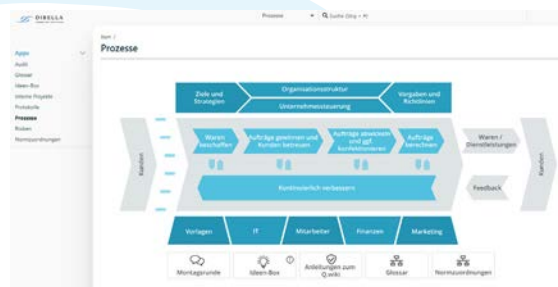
DIBELLA

Prozesse

Suche (Strg + K)

Apps

Audit

Glossar

Ideen-Box

Interne Projekte

Protokolle

Prozesse

Rollen

Normzuordnungen

Start /

Prozesse

Ziele und Strategien

Organisationsstruktur

Unternehmenssteuerung

Vorgaben und Richtlinien

Kunden

Waren beschaffen

Aufträge gewinnen und Kunden betreuen

Aufträge abwickeln und ggf. konfektionieren

Aufträge berechnen

Waren / Dienstleistungen

Kunden

Kontinuierlich verbessern

Feedback

Vorlagen

IT

Mitarbeiter

Finanzen

Marketing

Montagsrunde

Ideen-Box

Anleitungen zum Q.wiki

Glossar

Normzuordnungen